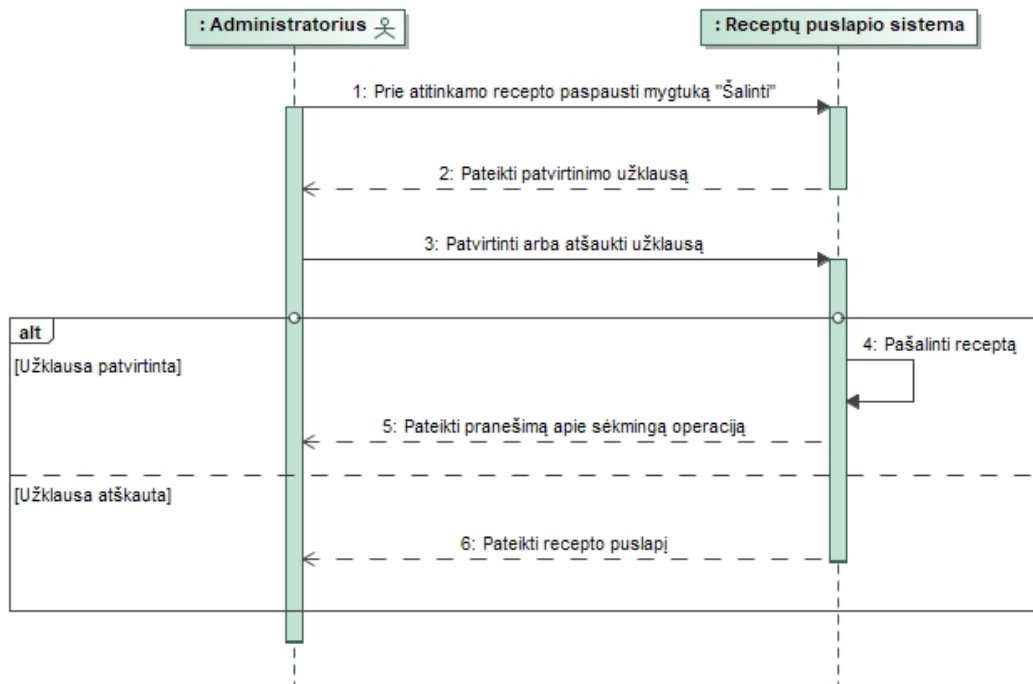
: Administratorius

: Receptų puslapio sistema

1: Prie atitinkamo recepto paspausti mygtuką "Šalinti"

2: Pateikti patvirtinimo užklausą

3: Patvirtinti arba atšaukti užklausą

alt

[Užklausa patvirtinta]

4: Pašalinti receptą

5: Pateikti pranešimą apie sėkmingą operaciją

[Užklausa atškauta]

6: Pateikti recepto puslapį